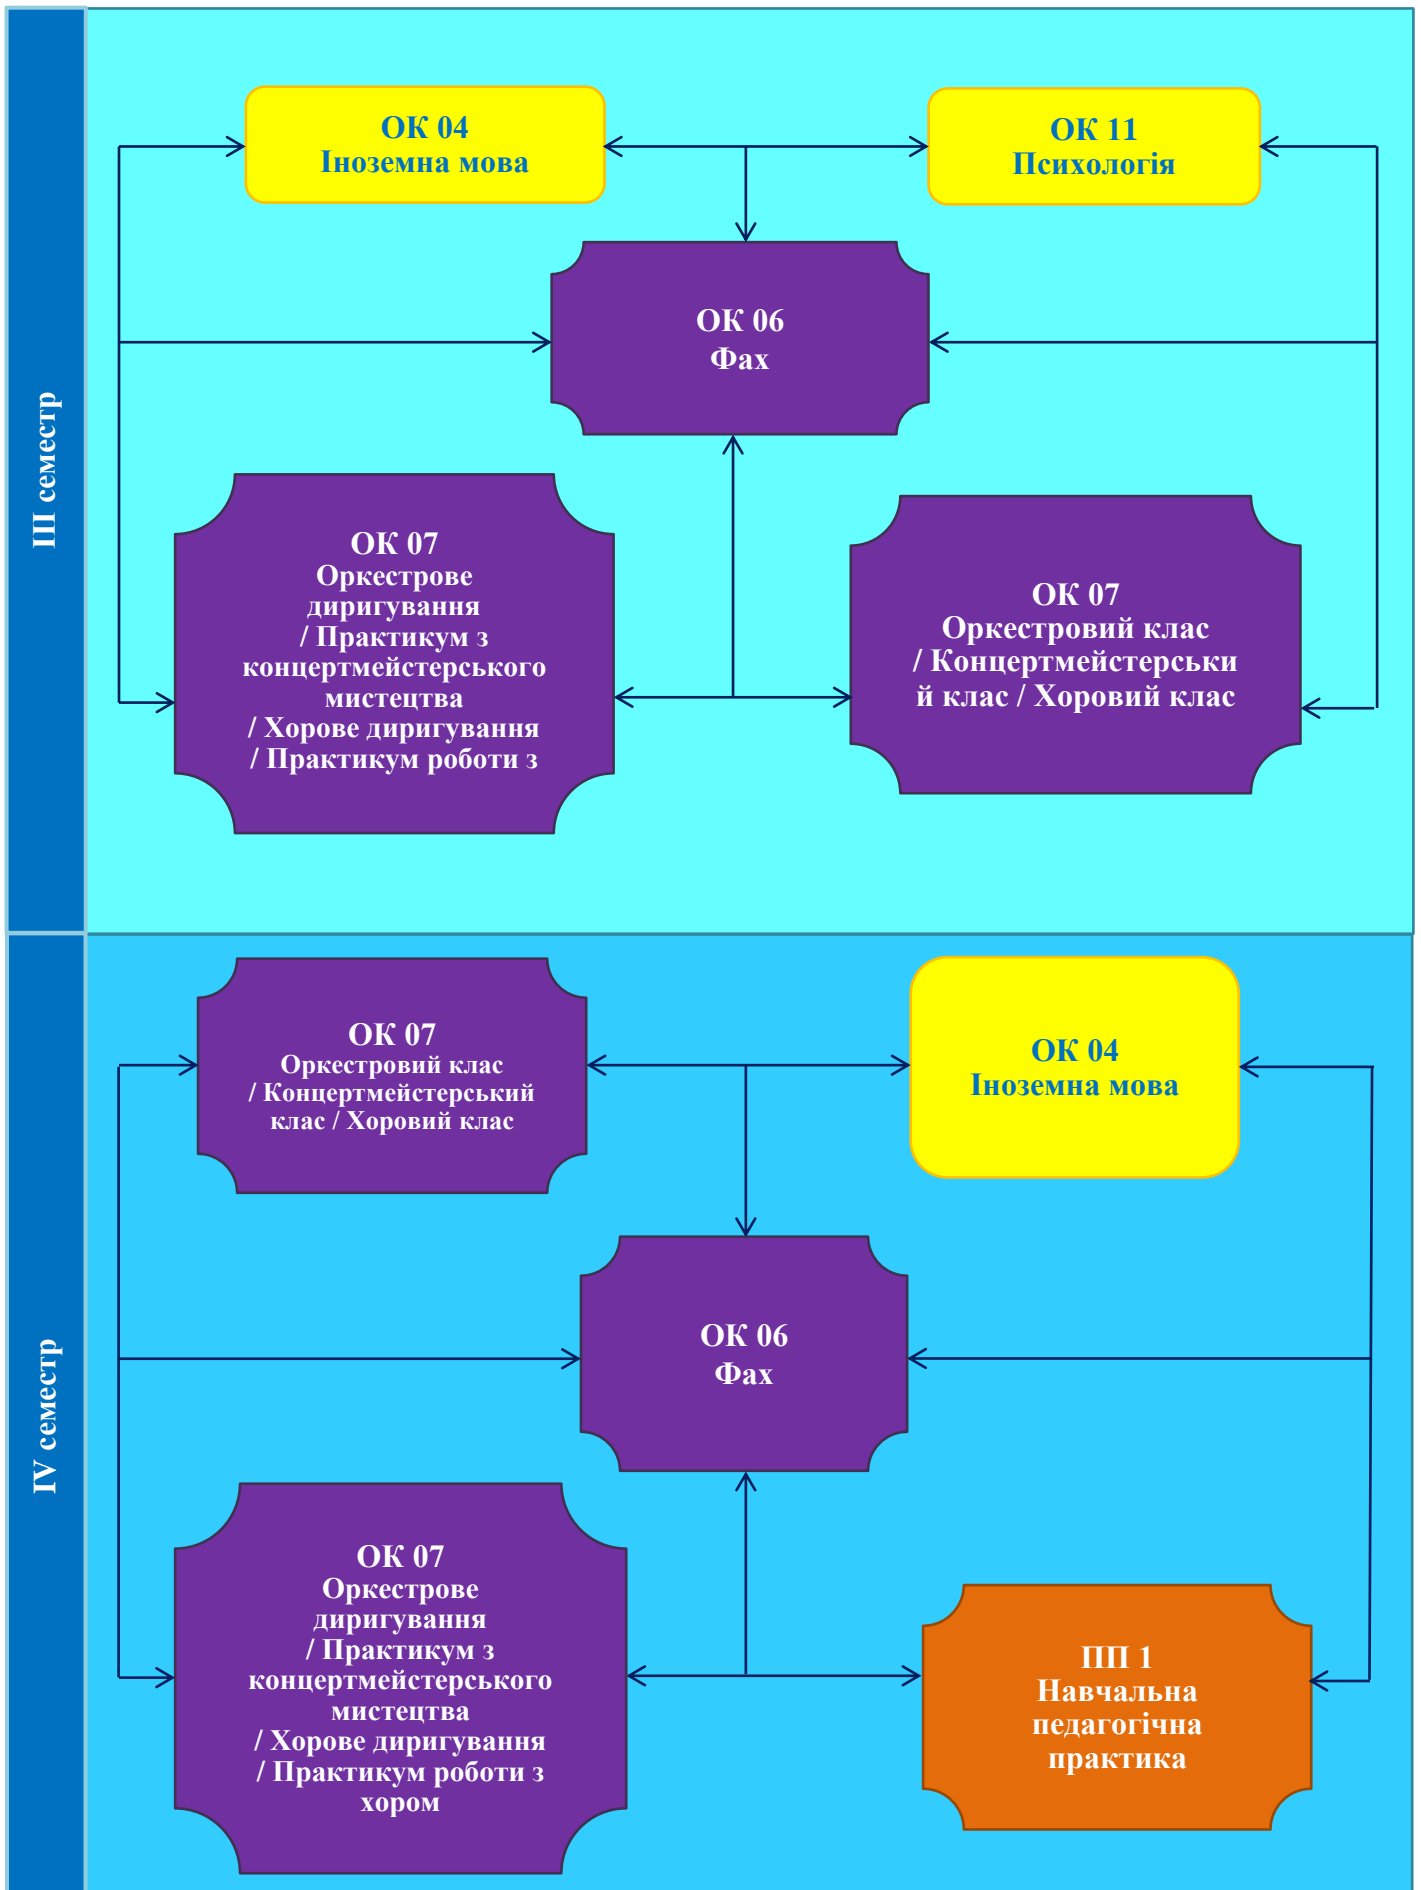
III семестр

ОК 04
Іноземна мова

ОК 11
Психологія

ОК 06
Фах

ОК 07
Оркестрове диригування / Практикум з концертмейстерського мистецтва / Хорове диригування / Практикум роботи з

ОК 07
Оркестровий клас / Концертмейстерськи й клас / Хоровий клас

IV семестр

ОК 07
Оркестровий клас / Концертмейстерський клас / Хоровий клас

ОК 04
Іноземна мова

ОК 06
Фах

ОК 07
Оркестрове диригування / Практикум з концертмейстерського мистецтва / Хорове диригування / Практикум роботи з хором

ПП 1
Навчальна педагогічна практика